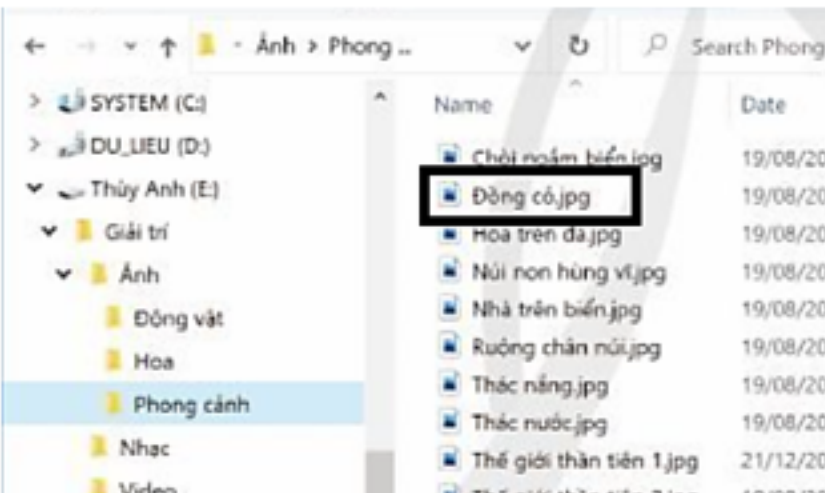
Ảnh > Phong ...

Search Phong

SYSTEM (C:)
DU_LIEU (D:)
Thủy Anh (E:)
Giải trí
Ảnh
Động vật
Hoa
Phong cảnh
Nhạc
Video

Name
Date

Chòi ngắm biển.jpg 19/08/20
Đồng cỏ.jpg 19/08/20
Hoa trên đá.jpg 19/08/20
Núi non hùng vĩ.jpg 19/08/20
Nhà trên biển.jpg 19/08/20
Ruộng chân núi.jpg 19/08/20
Thác nắng.jpg 19/08/20
Thác nước.jpg 19/08/20
Thế giới thần tiên 1.jpg 21/12/20
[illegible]